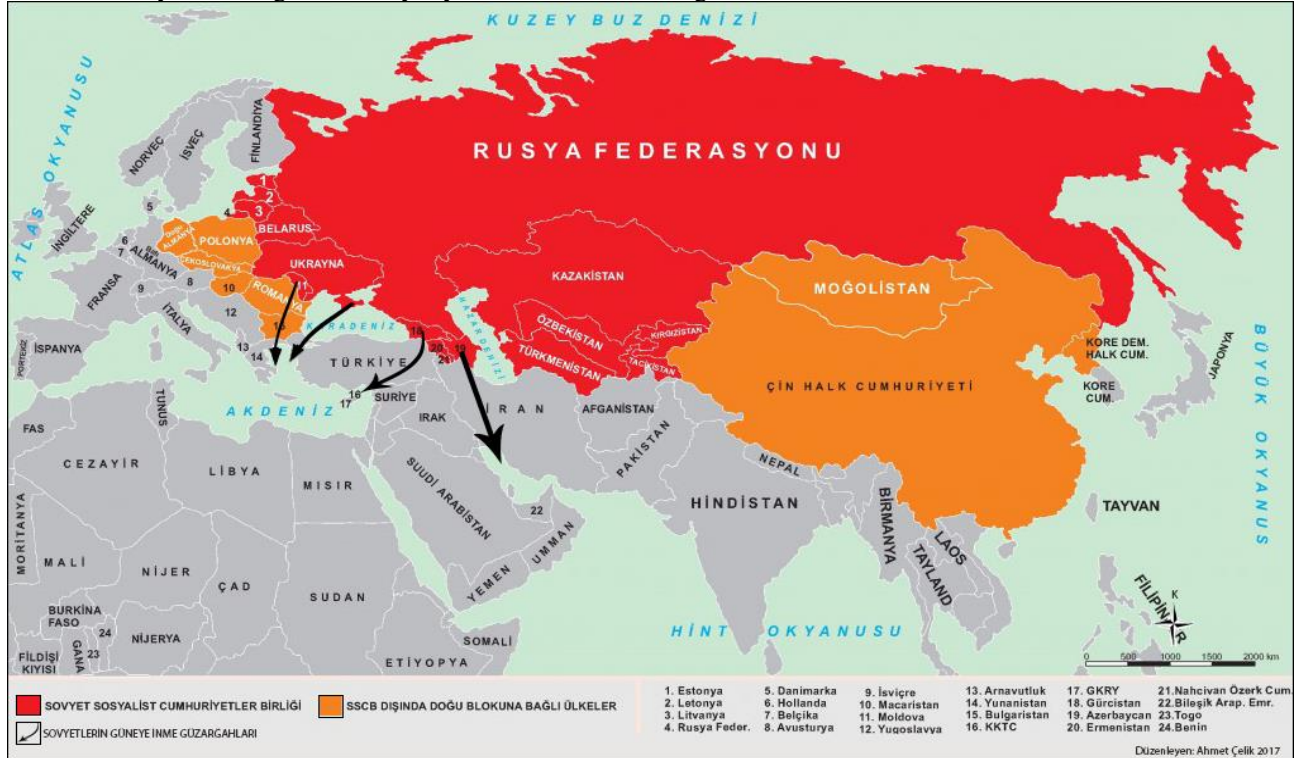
KUZEY BUZ DENİZİ

RUSYA FEDERASYONU

ATLAS OKYANUSU

NORVEÇ
İSVEÇ
FİNLANDİYA
İNGİLTERE
5
1
2
3
4
BELARUS
Doğu ALMANYA
POLONYA
6
7
ALMANYA
ÇEKOSLOVAKYA
UKRAYNA
FRANSA
9
8
10
ROMANYA
İTALYA
12
11
15
KARADENİZ
PORTEKİZ
İSPANYA
13
14
TÜRKİYE
18
20
21
19
HAZAR DENİZİ
KAZAKİSTAN
ÖZBEKİSTAN
TÜRKMENİSTAN
KIRGIZİSTAN
TACİKİSTAN
MOĞOLİSTAN
KORE DEM. HALK CUM.
KORE CUM.
JAPONYA
ÇİN HALK CUMHURİYETİ
BÜYÜK OKYANUSU
TUNUS
16
17
SURİYE
AKDENİZ
IRAK
İRAN
AFGANİSTAN
PAKİSTAN
NEPAL
FAS
CEZAYİR
LİBYA
MISIR
SUUDİ ARABİSTAN
22
HİNDİSTAN
BİRMANYA
LAOS
TAYLAND
TAYVAN
FİLİPİNLER
YEMEN
UMMAN
MORİTANYA
MALİ
NİJER
ÇAD
SUDAN
BURKİNA FASO
24
NİJERYA
23
GANA
FİLDİŞİ KIYISI
SOMALİ
ETİYOPYA
HİNT OKYANUSU
K
0 500 1000 1500 2000 km

SOVYET SOSYALİST CUMHURİYETLER BİRLİĞİ
SSCB DIŞINDA DOĞU BLOKUNA BAĞLI ÜLKELER
SOVYETLERİN GÜNEYE İNME GÜZARGAHLARI

1. Estonya
2. Letonya
3. Litvanya
4. Rusya Feder.
5. Danimarka
6. Hollanda
7. Belçika
8. Avusturya
9. İsviçre
10. Macaristan
11. Moldova
12. Yugoslavya
13. Arnavutluk
14. Yunanistan
15. Bulgaristan
16. KKTC
17. GKRY
18. Gürcistan
19. Azerbaycan
20. Ermenistan
21. Nahcivan Özerk Cum.
22. Bileşik Arap. Emr.
23. Togo
24. Benin

Düzenleyen: Ahmet Çelik 2017